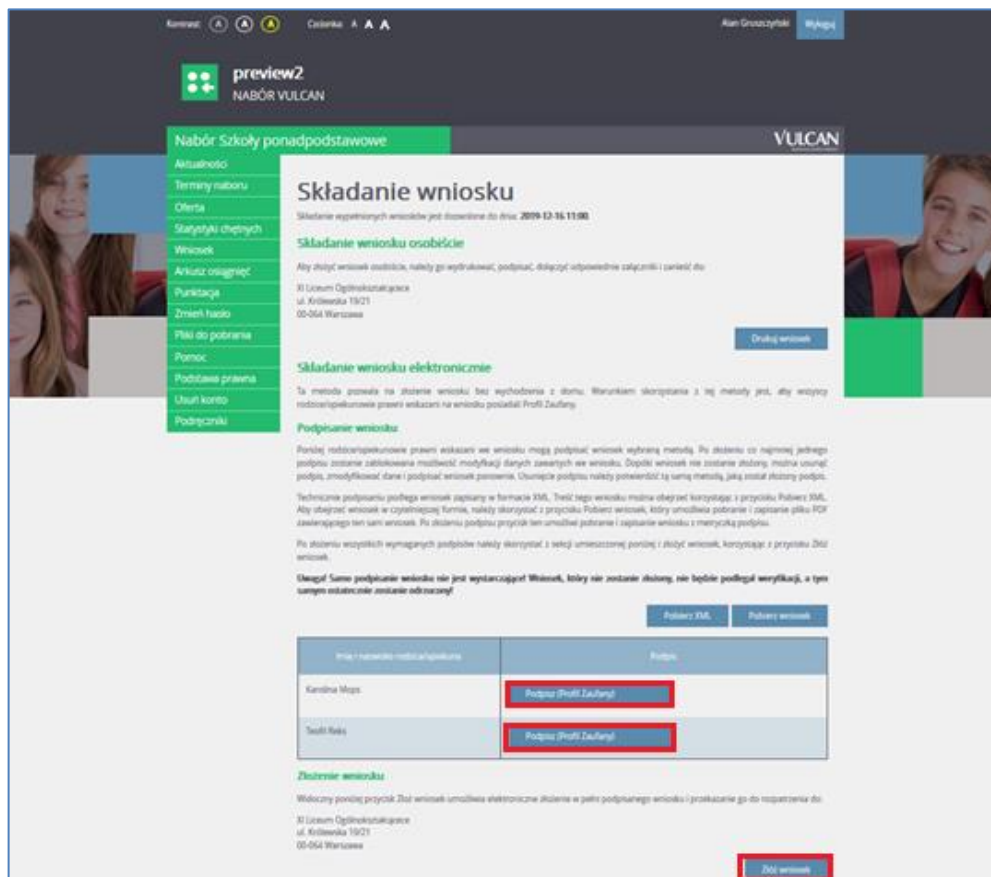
Kontrast: (A) (A) (A)   Czcionka: A A A   Alan Gruszczyński   Wyloguj

preview2
NABÓR VULCAN

Nabór Szkoły ponadpodstawowe   VULCAN

Aktualności
Terminy naboru
Oferta
Statystyki chętnych
Wniosek
Arkusz osiągnięć
Punktacja
Zmień hasło
Pliki do pobrania
Pomoc
Podstawa prawna
Usuń konto
Podręczniki

Składanie wniosku

Składanie wypełnionych wniosków jest dozwolone do dnia: 2019-12-16 11:00.

Składanie wniosku osobiście

Aby złożyć wniosek osobiście, należy go wydrukować, podpisać, dołączyć odpowiednie załączniki i zanieść do:

XI Liceum Ogólnokształcące
ul. Królewska 19/21
00-064 Warszawa

Drukuj wniosek

Składanie wniosku elektronicznie

Ta metoda pozwala na złożenie wniosku bez wychodzenia z domu. Warunkiem skorzystania z tej metody jest, aby wszyscy rodzice/opiekunowie prawni wskazani na wniosku posiadali Profil Zaufany.

Podpisanie wniosku

Poniżej rodzice/opiekunowie prawni wskazani we wniosku mogą podpisać wniosek wybraną metodą. Po złożeniu co najmniej jednego podpisu zostanie zablokowana możliwość modyfikacji danych zawartych we wniosku. Dopóki wniosek nie zostanie złożony, można usunąć podpis, zmodyfikować dane i podpisać wniosek ponownie. Usunięcie podpisu należy potwierdzić tą samą metodą, jaką został złożony podpis.

Technicznie podpisaniu podlega wniosek zapisany w formacie XML. Treść tego wniosku można obejrzeć korzystając z przycisku Pobierz XML. Aby obejrzeć wniosek w czytelniejszej formie, należy skorzystać z przycisku Pobierz wniosek, który umożliwia pobranie i zapisanie pliku PDF zawierającego ten sam wniosek. Po złożeniu podpisu przycisk ten umożliwi pobranie i zapisanie wniosku z metryczką podpisu.

Po złożeniu wszystkich wymaganych podpisów należy skorzystać z sekcji umieszczonej poniżej i złożyć wniosek, korzystając z przycisku Złóż wniosek.

Uwaga! Samo podpisanie wniosku nie jest wystarczające! Wniosek, który nie zostanie złożony, nie będzie podlegał weryfikacji, a tym samym ostatecznie zostanie odrzucony!

Pobierz XML   Pobierz wniosek

| Imię i nazwisko rodzica/opiekuna | Podpis |
|---|---|
| Karolina Mops | Podpisz (Profil Zaufany) |
| Teofil Reks | Podpisz (Profil Zaufany) |

Złożenie wniosku

Widoczny poniżej przycisk Złóż wniosek umożliwia elektroniczne złożenie w pełni podpisanego wniosku i przekazanie go do rozpatrzenia do:

XI Liceum Ogólnokształcące
ul. Królewska 19/21
00-064 Warszawa

Złóż wniosek